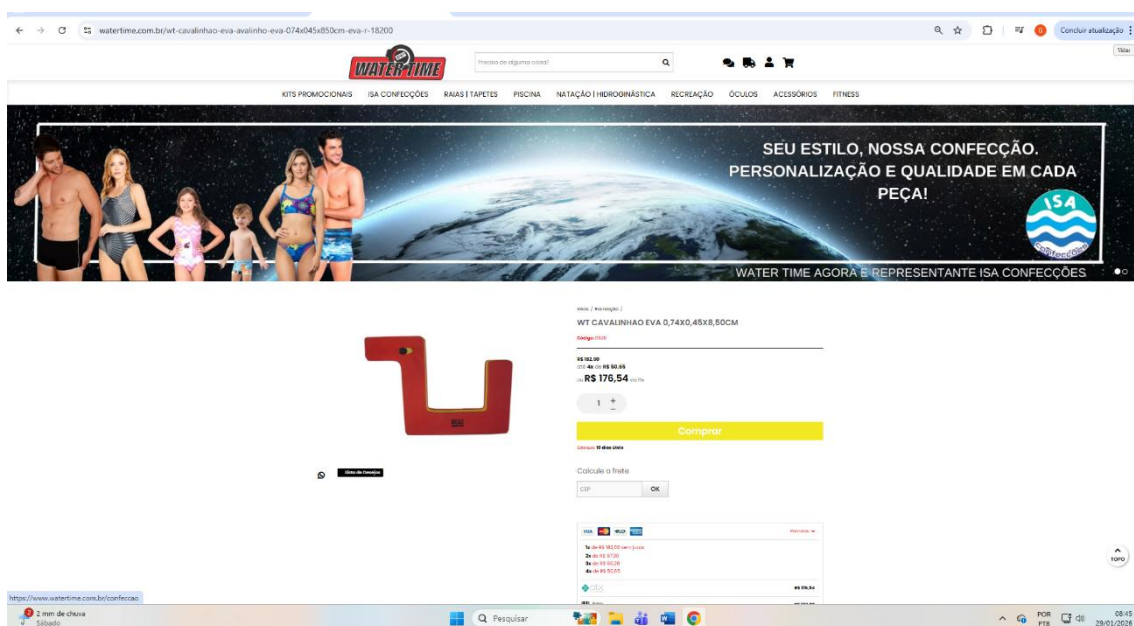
watertime.com.br/wt-cavalinhao-eva-avalinho-eva-074x045x850cm-eva-r-18200

Concluir atualização

WATER TIME

Precisa de alguma coisa?

KITS PROMOCIONAIS ISA CONFECÇÕES RAIAS | TAPETES PISCINA NATAÇÃO | HIDROGINÁSTICA RECREAÇÃO ÓCULOS ACESSÓRIOS FITNESS

SEU ESTILO, NOSSA CONFECÇÃO. PERSONALIZAÇÃO E QUALIDADE EM CADA PEÇA!

ISA

WATER TIME AGORA É REPRESENTANTE ISA CONFECÇÕES

Início / Recreação /

WT CAVALINHAO EVA 0,74X0,45X8,50CM

Código 0120

R$ 182,00
até 4x de R$ 50,65
ou R$ 176,54 via Pix

1

Comprar

Lista de Desejos

Calcule o frete

CEP

OK

Parcelas

1x de R$ 182,00 sem juros
2x de R$ 97,00
3x de R$ 65,28
4x de R$ 50,65

pix R$ 176,54

TOPO

https://www.watertime.com.br/confeccao

2 mm de chuva
Sábado

Pesquisar

POR PTB

08:45
29/01/2026